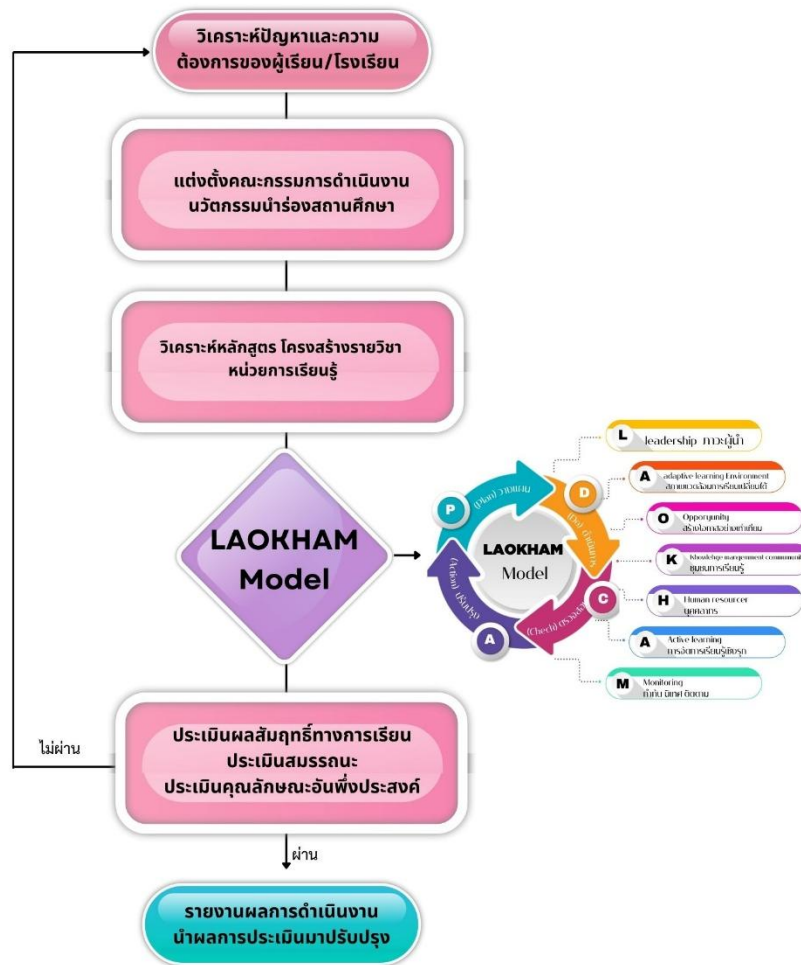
วิเคราะห์ปัญหาและความต้องการของผู้เรียน/โรงเรียน

แต่งตั้งคณะกรรมการดำเนินงานนวัตกรรมนำร่องสถานศึกษา

วิเคราะห์หลักสูตร โครงสร้างรายวิชา หน่วยการเรียนรู้

LAOKHAM Model

P (Plan) วางแผน

D (Do) ปฏิบัติการ

C (Check) ตรวจสอบ

A (Action) ปรับปรุง

LAOKHAM Model

L leadership ภาวะผู้นำ

A adaptive learning Environment สภาพแวดล้อมการเรียนรู้ที่ปรับได้

O Opportunity สร้างโอกาสอย่างเท่าเทียม

K Knowledge management community ชุมชนการเรียนรู้

H Human resource บุคลากร

A Active learning การจัดการเรียนรู้เชิงรุก

M Monitoring กำกับ นิเทศ ติดตาม

ไม่ผ่าน

ประเมินผลสัมฤทธิ์ทางการเรียน ประเมินสมรรถนะ ประเมินคุณลักษณะอันพึ่งประสงค์

ผ่าน

รายงานผลการดำเนินงาน นำผลการประเมินมาปรับปรุง